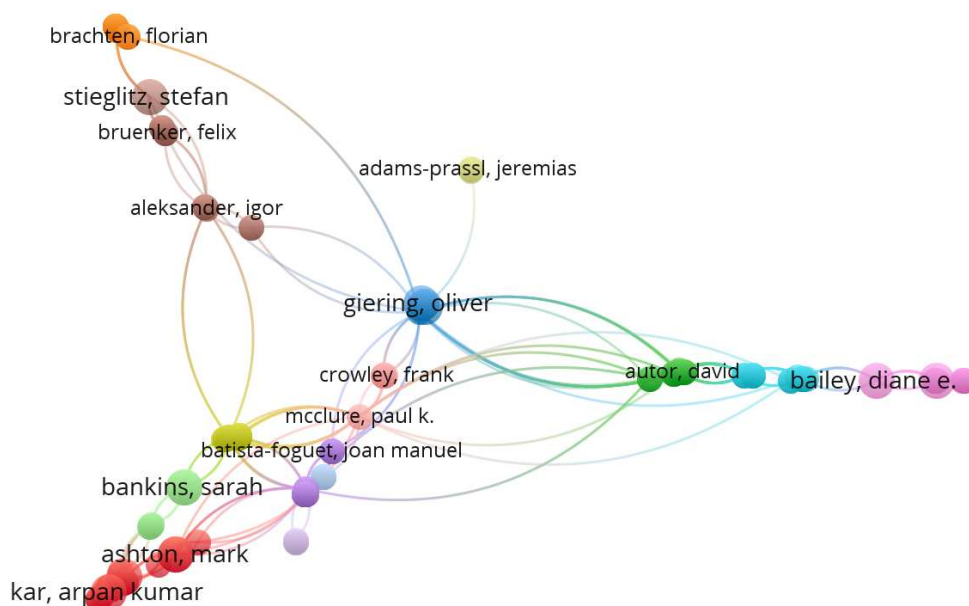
brachten, florian
stieglitz, stefan
bruenker, felix
adams-prassl, jeremias
aleksander, igor
giering, oliver
crowley, frank
autor, david
bailey, diane e.
mcclure, paul k.
batista-foguet, joan manuel
bankins, sarah
ashton, mark
kar, arpan kumar